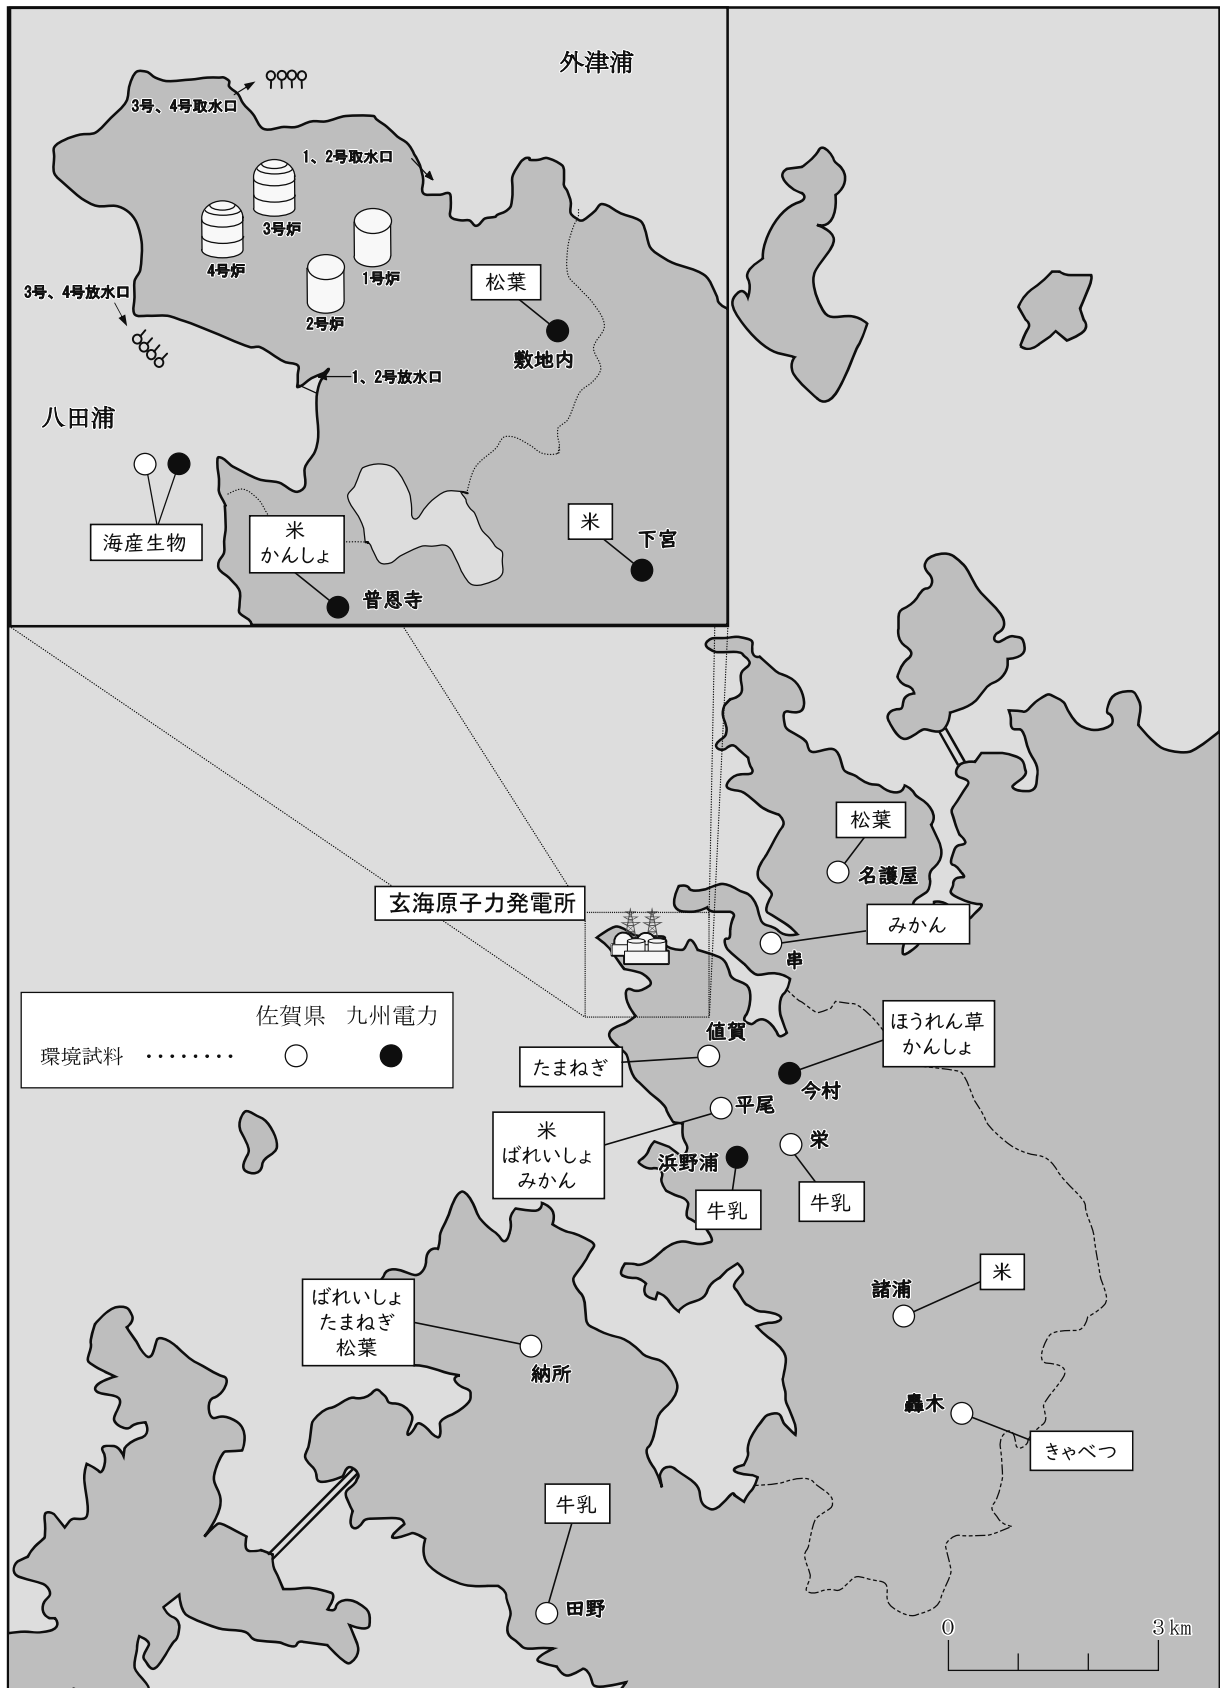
外津浦

3号、4号取水口

1、2号取水口

3号炉

4号炉

1号炉

2号炉

3号、4号放水口

松葉

敷地内

1、2号放水口

八田浦

海産生物

米
かんしょ

米

下宮

普恩寺

松葉

名護屋

玄海原子力発電所

みかん

串

佐賀県　九州電力

環境試料 ……… ○ ●

ほうれん草
かんしょ

値賀

たまねぎ

今村

平尾

米
ばれいしょ
みかん

栄

浜野浦

牛乳

牛乳

諸浦

米

ばれいしょ
たまねぎ
松葉

納所

轟木

きゃべつ

牛乳

田野

0　3km